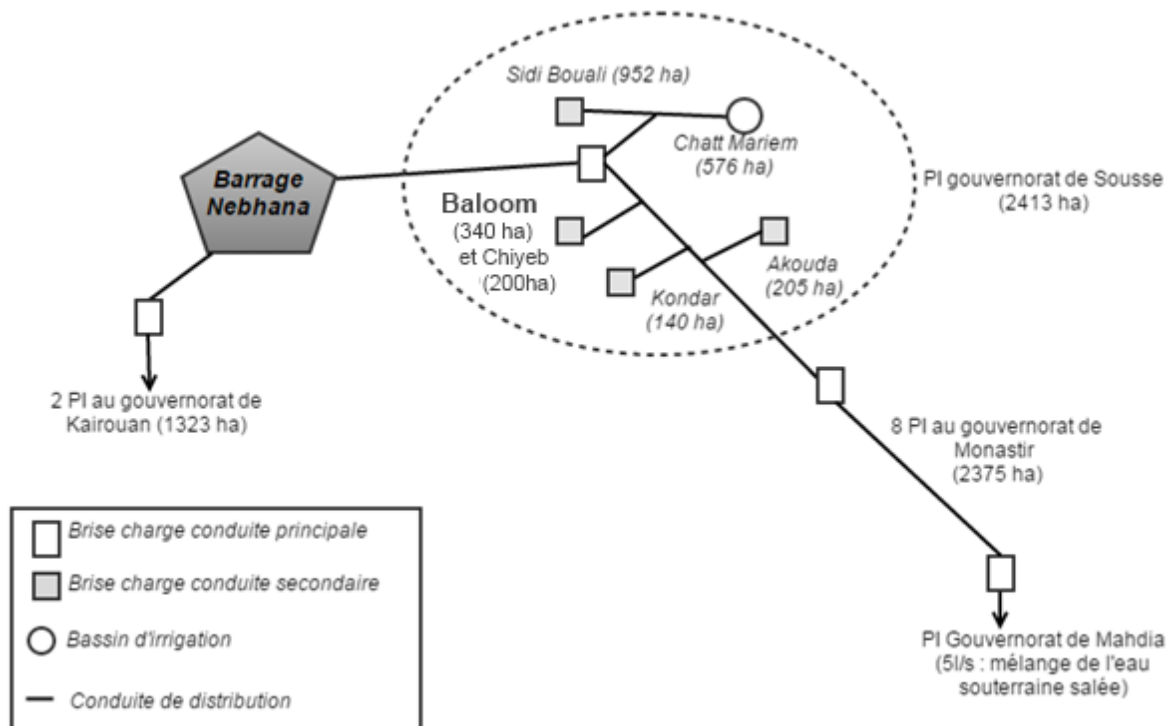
Sidi Bouali (952 ha)

Chatt Mariem (576 ha)

Barrage Nebhana

Baloom (340 ha) et Chiyeb (200ha)

PI gouvernorat de Sousse (2413 ha)

Akouda (205 ha)

Kondar (140 ha)

2 PI au gouvernorat de Kairouan (1323 ha)

8 PI au gouvernorat de Monastir (2375 ha)

Brise charge conduite principale

Brise charge conduite secondaire

Bassin d'irrigation

Conduite de distribution

PI Gouvernorat de Mahdia (5l/s : mélange de l'eau souterraine salée)